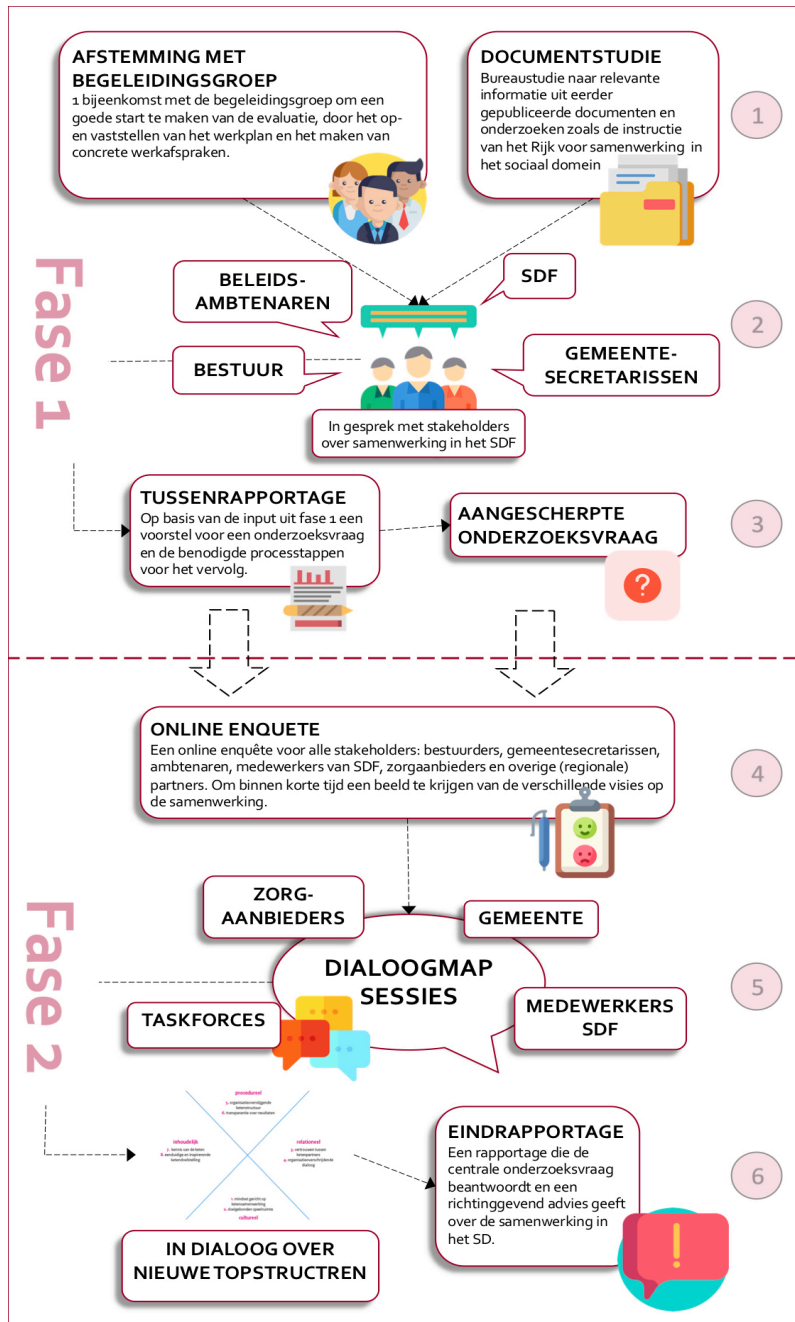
AFSTEMMING MET BEGELEIDINGSGROEP
1 bijeenkomst met de begeleidingsgroep om een goede start te maken van de evaluatie, door het open vaststellen van het werkplan en het maken van concrete werkafspraken.

DOCUMENTSTUDIE
Bureaustudie naar relevante informatie uit eerder gepubliceerde documenten en onderzoeken zoals de instructie van het Rijk voor samenwerking in het sociaal domein

1

Fase 1

BELEIDS-AMBTENAREN

SDF

2

BESTUUR

GEMEENTE-SECRETARISSEN

In gesprek met stakeholders over samenwerking in het SDF

TUSSENRAPPORTAGE
Op basis van de input uit fase 1 een voorstel voor een onderzoeksvraag en de benodigde processtappen voor het vervolg.

AANGESCHERPTE ONDERZOEKSVRAAG

3

ONLINE ENQUETE
Een online enquête voor alle stakeholders: bestuurders, gemeentesecretarissen, ambtenaren, medewerkers van SDF, zorgaanbieders en overige (regionale) partners. Om binnen korte tijd een beeld te krijgen van de verschillende visies op de samenwerking.

4

Fase 2

ZORG-AANBIEDERS

GEMEENTE

DIALOOGMAP SESSIES

5

TASKFORCES

MEDEWERKERS SDF

procedureel
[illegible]
inhoudelijk
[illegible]
relationeel
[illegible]
cultureel
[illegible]

EINDRAPPORTAGE
Een rapportage die de centrale onderzoeksvraag beantwoordt en een richtinggevend advies geeft over de samenwerking in het SD.

6

IN DIALOOG OVER NIEUWE TOPSTRUCTREN